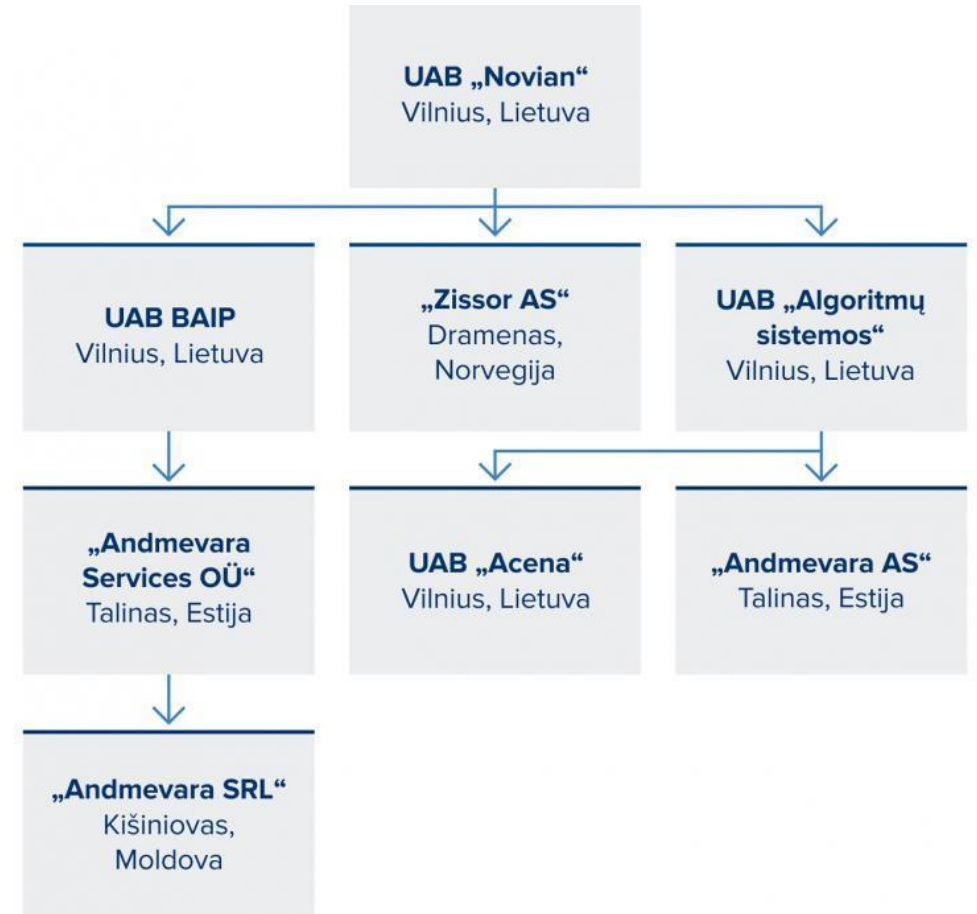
UAB „Novian“
Vilnius, Lietuva

UAB BAIP
Vilnius, Lietuva

„Zissor AS“
Dramenas, Norvegija

UAB „Algoritmų sistemos“
Vilnius, Lietuva

„Andmevara Services OÜ“
Talinas, Estija

UAB „Acena“
Vilnius, Lietuva

„Andmevara AS“
Talinas, Estija

„Andmevara SRL“
Kišiniovas, Moldova